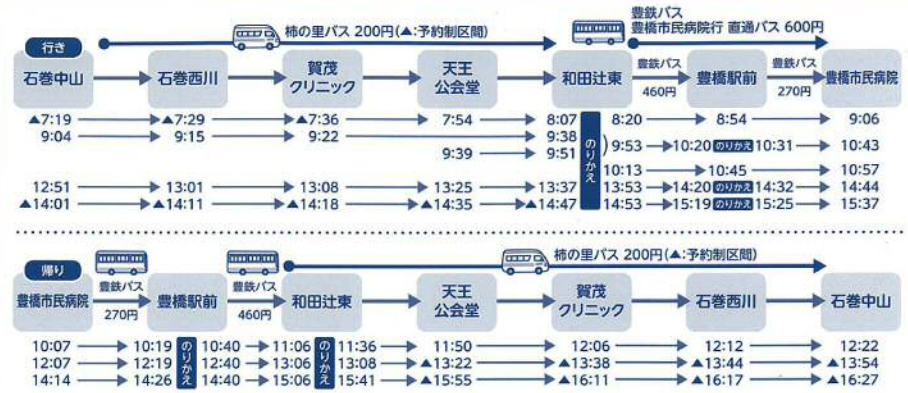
行き

柿の里バス 200円（▲:予約制区間）

豊鉄バス
豊橋市民病院行 直通バス 600円

| 石巻中山 | 石巻西川 | 賀茂クリニック | 天王公会堂 | 和田辻東 | 豊鉄バス 460円 | 豊橋駅前 | 豊鉄バス 270円 | 豊橋市民病院 |
|---|---|---|---|---|---|---|---|---|
| ▲7:19 | ▲7:29 | ▲7:36 | 7:54 | 8:07 | 8:20 | 8:54 | | 9:06 |
| 9:04 | 9:15 | 9:22 | | 9:38 | 9:53 | 10:20 のりかえ 10:31 | | 10:43 |
| | | | 9:39 | 9:51 | | | | |
| | | | | | 10:13 | 10:45 | | 10:57 |
| 12:51 | 13:01 | 13:08 | 13:25 | 13:37 | 13:53 | 14:20 のりかえ 14:32 | | 14:44 |
| ▲14:01 | ▲14:11 | ▲14:18 | ▲14:35 | ▲14:47 | 14:53 | 15:19 のりかえ 15:25 | | 15:37 |

のりかえ

帰り

柿の里バス 200円（▲:予約制区間）

| 豊橋市民病院 | 豊鉄バス 270円 | 豊橋駅前 | 豊鉄バス 460円 | 和田辻東 | 天王公会堂 | 賀茂クリニック | 石巻西川 | 石巻中山 |
|---|---|---|---|---|---|---|---|---|
| 10:07 | | 10:19 のりかえ 10:40 | | 11:06 のりかえ 11:36 | 11:50 | 12:06 | 12:12 | 12:22 |
| 12:07 | | 12:19 のりかえ 12:40 | | 13:06 のりかえ 13:08 | ▲13:22 | ▲13:38 | ▲13:44 | ▲13:54 |
| 14:14 | | 14:26 のりかえ 14:40 | | 15:06 のりかえ 15:41 | ▲15:55 | ▲16:11 | ▲16:17 | ▲16:27 |